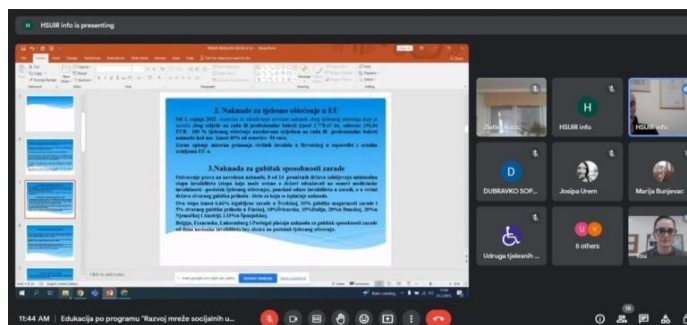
H HSUIR info is presenting

2. Naknade za tjelesno oštećenje u EU

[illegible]

3.Naknada za gubitak sposobnosti zarade

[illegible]

Click to add notes

HSUIR info

Zlatko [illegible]

HSUIR info

DUBRAVKO SOP...

Josipa Urem

Marija Bunjevac

Udruga tjelesnih ...

6 others

You

11:44 AM | Edukacija po programu "Razvoj mreže socijalnih u...